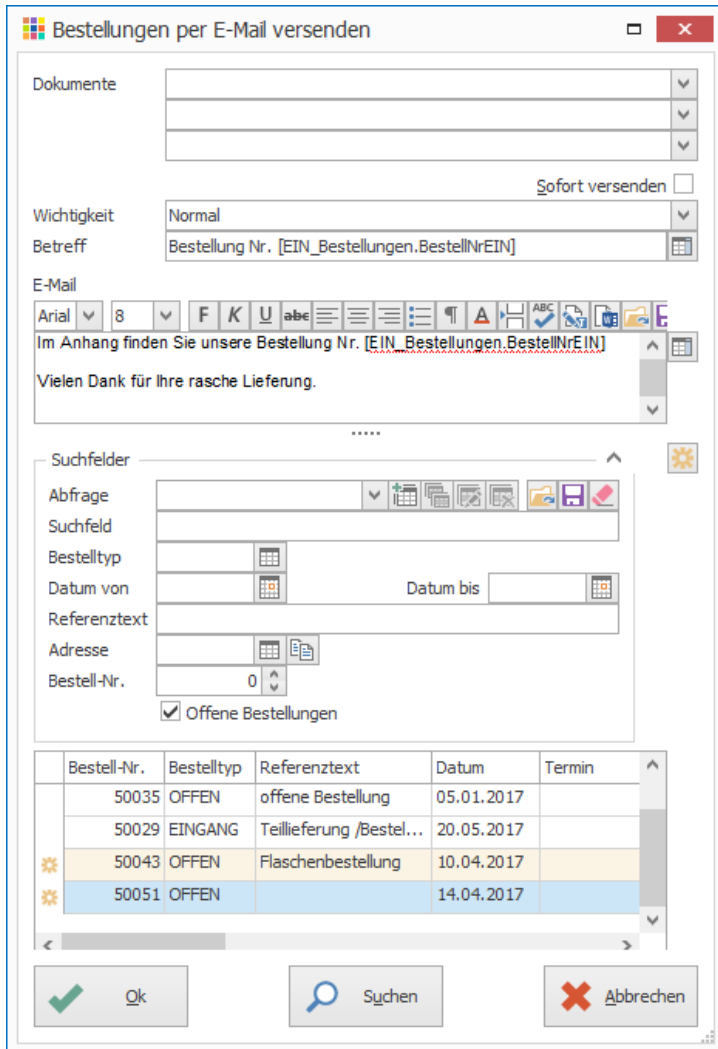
Bestellungen per E-Mail versenden

Dokumente

Sofort versenden

Wichtigkeit Normal

Betreff Bestellung Nr. [EIN_Bestellungen.BestellNrEIN]

E-Mail

Arial 8 F K U abc ¶ A

Im Anhang finden Sie unsere Bestellung Nr. [EIN_Bestellungen.BestellNrEIN]

Vielen Dank für Ihre rasche Lieferung.

Suchfelder

Abfrage

Suchfeld

Bestelltyp

Datum von

Datum bis

Referenztext

Adresse

Bestell-Nr. 0

Offene Bestellungen

| Bestell-Nr. | Bestelltyp | Referenztext | Datum | Termin |
|---|---|---|---|---|
| 50035 | OFFEN | offene Bestellung | 05.01.2017 | |
| 50029 | EINGANG | Teillieferung /Bestel... | 20.05.2017 | |
| 50043 | OFFEN | Flaschenbestellung | 10.04.2017 | |
| 50051 | OFFEN | | 14.04.2017 | |

Ok Suchen Abbrechen